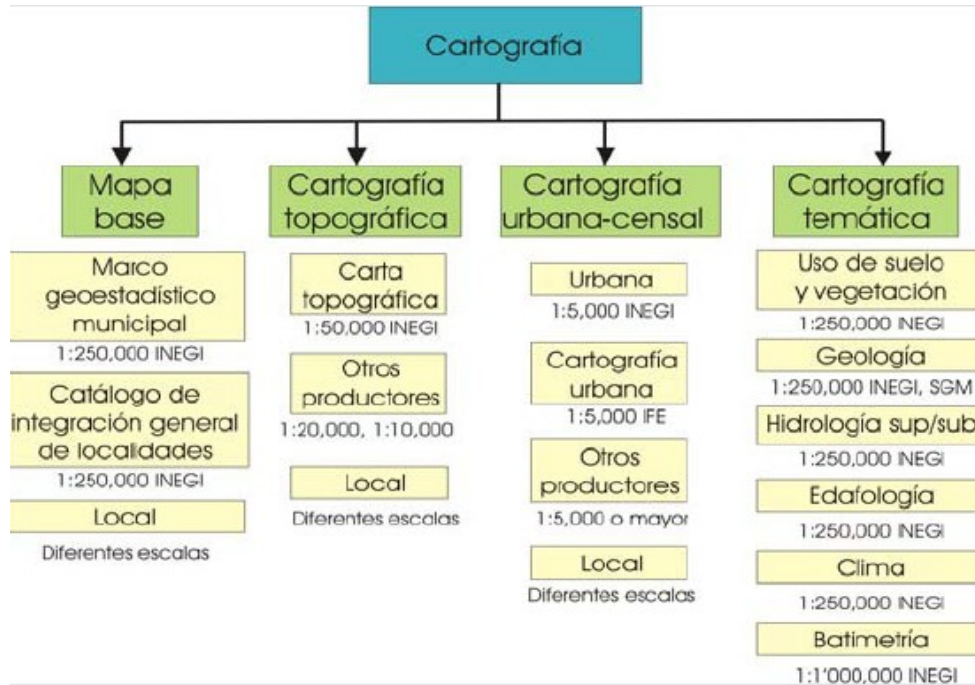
Cartografía

Mapa base

Marco geoestadístico municipal
1:250,000 INEGI

Catálogo de integración general de localidades
1:250,000 INEGI

Local
Diferentes escalas

Cartografía topográfica

Carta topográfica
1:50,000 INEGI

Otros productores
1:20,000, 1:10,000

Local
Diferentes escalas

Cartografía urbana-censal

Urbana
1:5,000 INEGI

Cartografía urbana
1:5,000 IFE

Otros productores
1:5,000 o mayor

Local
Diferentes escalas

Cartografía temática

Uso de suelo y vegetación
1:250,000 INEGI

Geología
1:250,000 INEGI, SGM

Hidrología sup/sub
1:250,000 INEGI

Edafología
1:250,000 INEGI

Clima
1:250,000 INEGI

Batimetría
1:1'000,000 INEGI